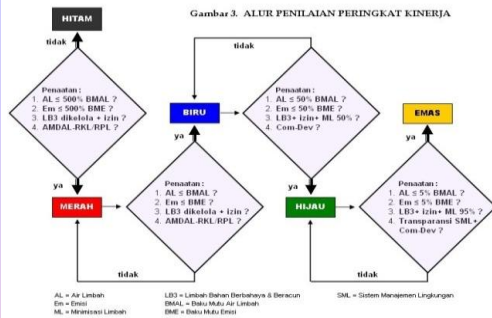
Gambar 3. ALUR PENILAIAN PERINGKAT KINERJA

HITAM

tidak

Penaatan :
1. AL ≤ 500% BMAL ?
2. Em ≤ 500% BME ?
3. LB3 dikelola + izin ?
4. AMDAL-RKL/RPL ?

ya

MERAH

tidak

BIRU

ya

Penaatan :
1. AL ≤ BMAL ?
2. Em ≤ BME ?
3. LB3 dikelola + izin ?
4. AMDAL-RKL/RPL ?

tidak

Penaatan :
1. AL ≤ 50% BMAL ?
2. Em ≤ 50% BME ?
3. LB3+ izin+ ML 50% ?
4. Com-Dev ?

ya

HIJAU

EMAS

ya

Penaatan :
1. AL ≤ 5% BMAL ?
2. Em ≤ 5% BME ?
3. LB3+ izin+ ML 95% ?
4. Transparansi SML+ Com-Dev ?

tidak

AL = Air Limbah
Em = Emisi
ML = Minimisasi Limbah

LB3 = Limbah Bahan Berbahaya & Beracun
BMAL = Baku Mutu Air Limbah
BME = Baku Mutu Emisi

SML = Sistem Manajemen Lingkungan